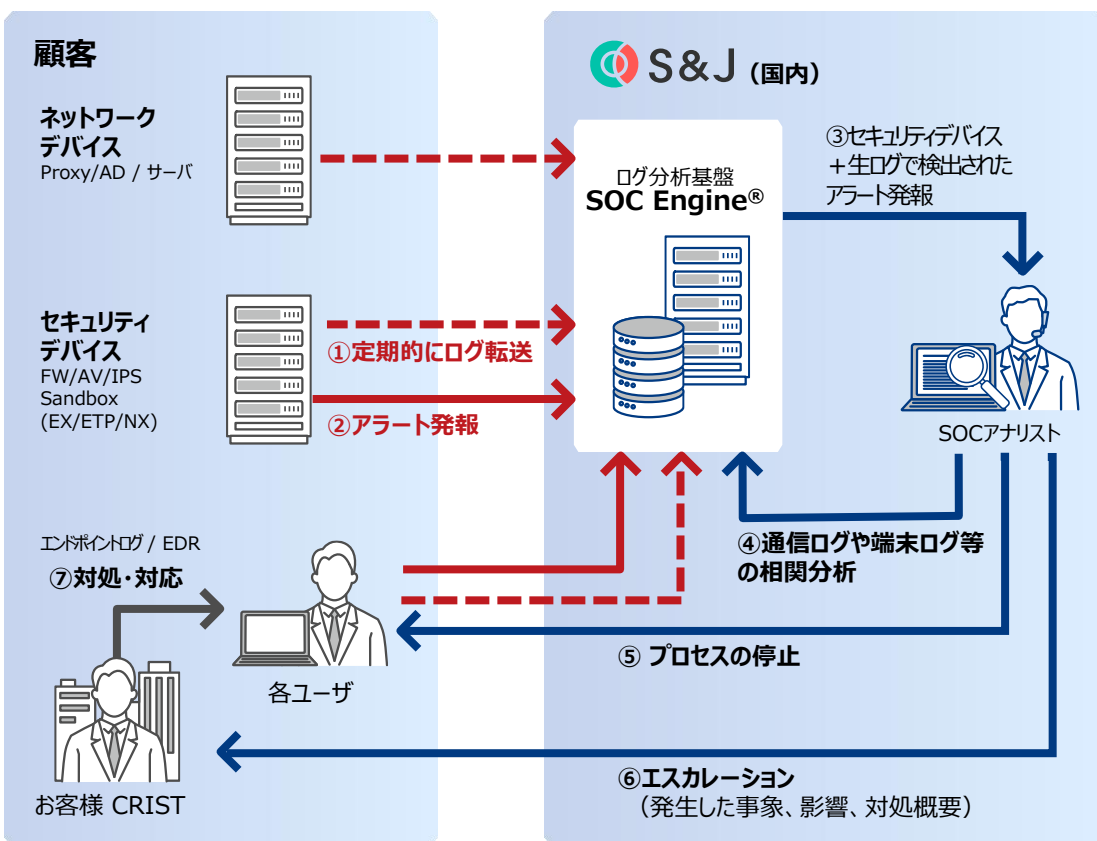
顧客

ネットワークデバイス
Proxy/AD / サーバ

セキュリティデバイス
FW/AV/IPS
Sandbox
(EX/ETP/NX)

エンドポイントログ / EDR
⑦対処・対応

各ユーザ

お客様 CRIST

S&J（国内）

ログ分析基盤
SOC Engine®

①定期的にログ転送
②アラート発報

③セキュリティデバイス
＋生ログで検出された
アラート発報

SOCアナリスト

④通信ログや端末ログ等の相関分析

⑤ プロセスの停止

⑥エスカレーション
（発生した事象、影響、対処概要）